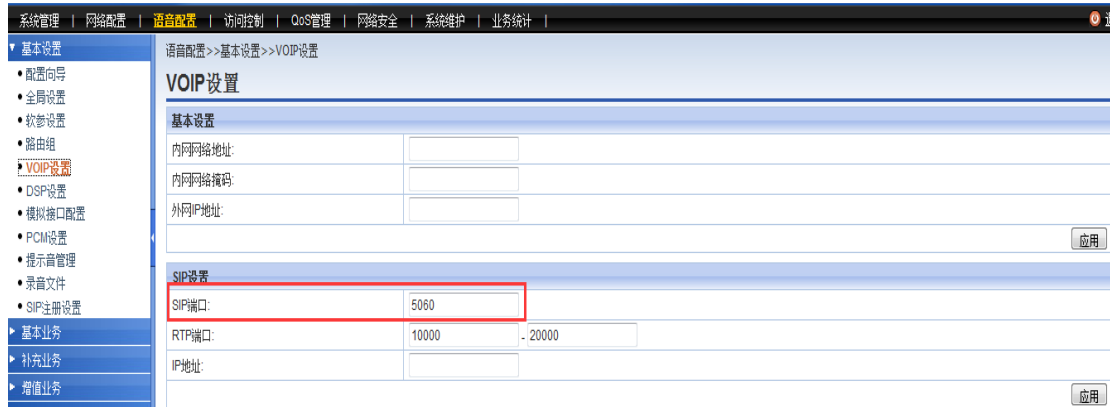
系统管理 | 网络配置 | 语音配置 | 访问控制 | QoS管理 | 网络安全 | 系统维护 | 业务统计 |

▼ 基本设置
• 配置向导
• 全局设置
• 软参设置
• 路由组
• VOIP设置
• DSP设置
• 模拟接口配置
• PCM设置
• 提示音管理
• 录音文件
• SIP注册设置
▶ 基本业务
▶ 补充业务
▶ 增值业务

语音配置>>基本设置>>VOIP设置

VOIP设置

基本设置

| | |
|---|---|
| 内网网络地址: | |
| 内网网络掩码: | |
| 外网IP地址: | |

应用

SIP设置

| | |
|---|---|
| SIP端口: | 5060 |
| RTP端口: | 10000 - 20000 |
| IP地址: | |

应用